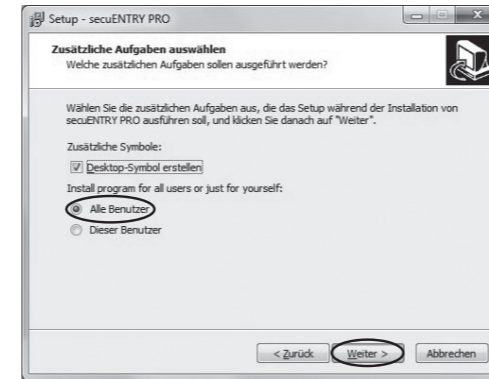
Setup - secuENTRY PRO

Zusätzliche Aufgaben auswählen
Welche zusätzlichen Aufgaben sollen ausgeführt werden?

Wählen Sie die zusätzlichen Aufgaben aus, die das Setup während der Installation von secuENTRY PRO ausführen soll, und klicken Sie danach auf "Weiter".

Zusätzliche Symbole:

Desktop-Symbol erstellen

Install program for all users or just for yourself:

Alle Benutzer

Dieser Benutzer

< Zurück

Weiter >

Abbrechen